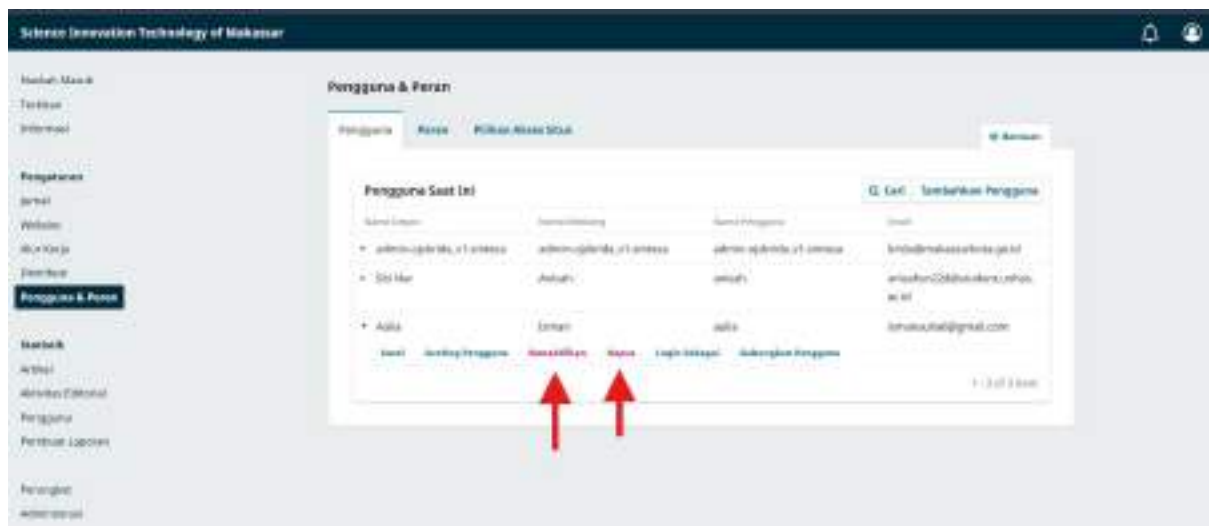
Science Innovation Technology of Makassar

Naskah Masuk
Terbitan
Informasi

Pengaturan
Jurnal
Website
Alur Kerja
Distribusi
Pengguna & Peran

Statistik
Artikel
Aktivitas Editorial
Pengguna
Pembuat Laporan

Perangkat
Administrasi

Pengguna & Peran

Pengguna Peran Pilihan Akses Situs

Bantuan

Pengguna Saat Ini

Cari Tambahkan Pengguna

| Nama Depan | Nama Belakang | Nama Pengguna | Email |
|---|---|---|---|
| admin-ojslerida_v1-unmasa | admin-ojslerida_v1-unmasa | admin-ojslerida_v1-unmasa | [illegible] |
| Siti Nur | Aisyah | aisyah | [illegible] |
| Aulia | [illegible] | aulia | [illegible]@gmail.com |

Email Sunting Pengguna Nonaktifkan Hapus Login Sebagai Gabungkan Pengguna

1 - 3 of 3 item